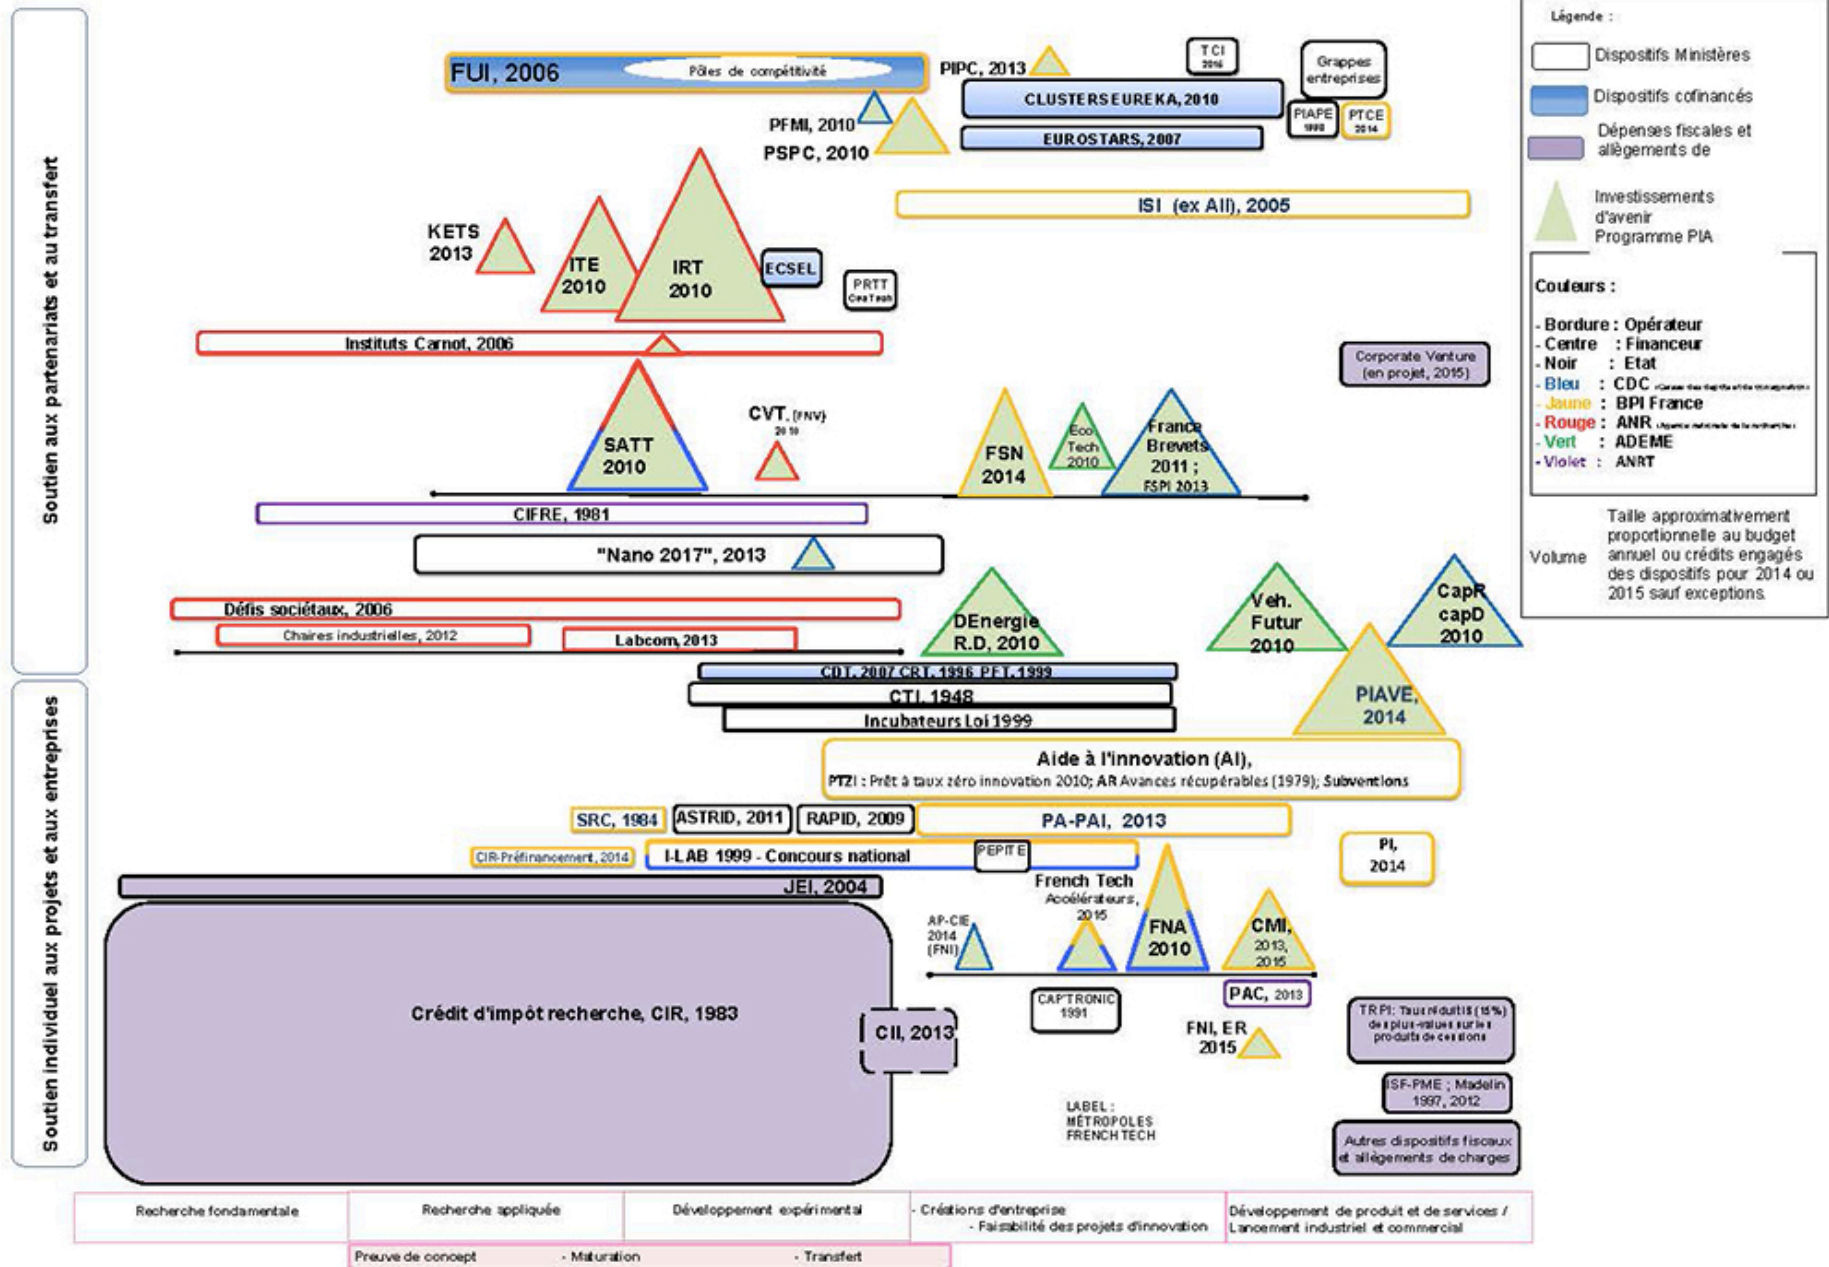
Soutien aux partenariats et au transfert

Soutien individuel aux projets et aux entreprises

Légende :

Dispositifs Ministères

Dispositifs cofinancés

Dépenses fiscales et allègements de

Investissements d'avenir Programme PIA

Couleurs :

- Bordure : Opérateur
- Centre : Financeur
- Noir : Etat
- Bleu : CDC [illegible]
- Jaune : BPI France
- Rouge : ANR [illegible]
- Vert : ADEME
- Violet : ANRT

Volume

Taille approximativement proportionnelle au budget annuel ou crédits engagés des dispositifs pour 2014 ou 2015 sauf exceptions.

FUI, 2006

Pôles de compétitivité

PIPC, 2013

TCI 2016

Grappes entreprises

CLUSTERS EUREKA, 2010

PIAPE 1998

PTCE 2014

PFMI, 2010

PSPC, 2010

EUROSTARS, 2007

ISI (ex AII), 2005

KETS 2013

ITE 2010

IRT 2010

ECSEL

PRTT CeaTech

Instituts Carnot, 2006

Corporate Venture (en projet, 2015)

SATT 2010

CVT, (FNV) 2010

FSN 2014

Eco Tech 2010

France Brevets 2011 ; FSPI 2013

CIFRE, 1981

"Nano 2017", 2013

Défis sociétaux, 2006

Chaires industrielles, 2012

Labcom, 2013

DEnergie R.D, 2010

Veh. Futur 2010

CapR capD 2010

CDT, 2007 CRT, 1996 PFT, 1999

CTI, 1948

Incubateurs Loi 1999

PIAVE, 2014

Aide à l'innovation (AI),

PTZI : Prêt à taux zéro innovation 2010; AR Avances récupérables (1979); Subventions

SRC, 1984

ASTRID, 2011

RAPID, 2009

PA-PAI, 2013

CIR-Préfinancement, 2014

I-LAB 1999 - Concours national

PEPITE

PI, 2014

JEI, 2004

French Tech Accélérateurs, 2015

AP-CIE 2014 (FNI)

FNA 2010

CMI, 2013, 2015

Crédit d'impôt recherche, CIR, 1983

CII, 2013

CAPTRONIC 1991

PAC, 2013

TRPI: Taux réduits (15%) des plus-values sur les produits de cessions

FNI, ER 2015

ISF-PME ; Madelin 1997, 2012

LABEL : MÉTROPOLES FRENCH TECH

Autres dispositifs fiscaux et allègements de charges

Recherche fondamentale

Recherche appliquée

Développement expérimental

- Créations d'entreprise
- Faisabilité des projets d'innovation

Développement de produit et de services / Lancement industriel et commercial

Preuve de concept - Maturation - Transfert